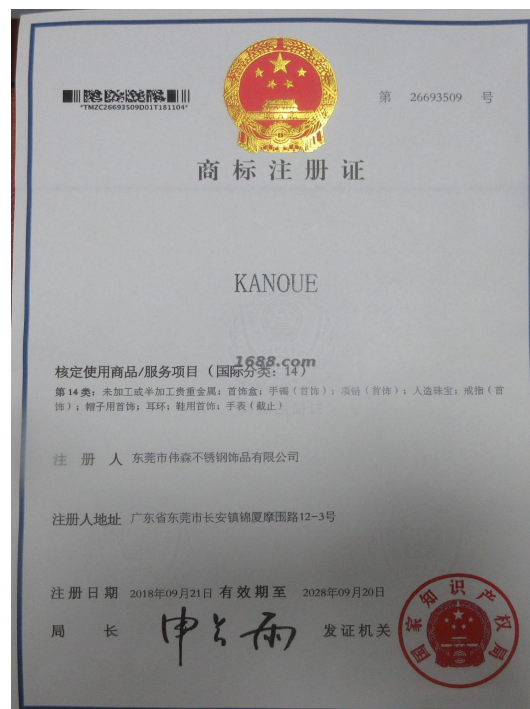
*TMZC26693509O01T181104*

第 26693509 号

商标注册证

KANOUE

1688.com

核定使用商品/服务项目（国际分类：14）

第14类：未加工或半加工贵重金属；首饰盒；手镯（首饰）；项链（首饰）；人造珠宝；戒指（首饰）；帽子用首饰；耳环；鞋用首饰；手表（截止）

注 册 人 东莞市伟森不锈钢饰品有限公司

注册人地址 广东省东莞市长安镇锦厦摩围路12-3号

注册日期 2018年09月21日 有效期至 2028年09月20日

局 长 申长雨 发证机关

国家知识产权局